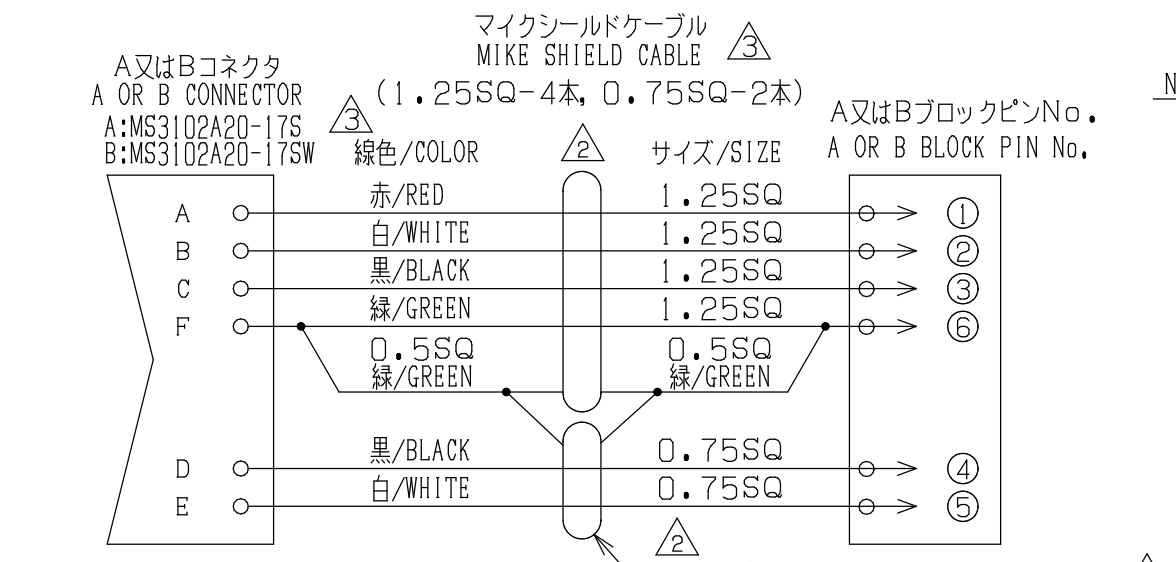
マイクシールドケーブル
MIKE SHIELD CABLE 3
(1.25SQ-4本, 0.75SQ-2本)

A又はBコネクタ
A OR B CONNECTOR
A:MS3102A20-17S 3
B:MS3102A20-17SW

線色/COLOR
2
サイズ/SIZE

A又はBブロックピンNo.
A OR B BLOCK PIN No.

N

A 赤/RED 1.25SQ ①
B 白/WHITE 1.25SQ ②
C 黒/BLACK 1.25SQ ③
F 緑/GREEN 1.25SQ ⑥
0.5SQ 緑/GREEN
0.5SQ 緑/GREEN
D 黒/BLACK 0.75SQ ④
E 白/WHITE 0.75SQ ⑤
2